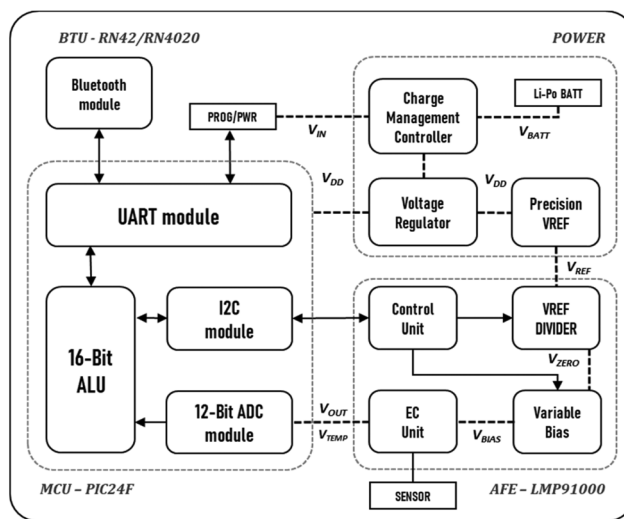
BTU - RN42/RN4020

POWER

Bluetooth module

PROG/PWR

$V_{IN}$

Charge Management Controller

Li-Po BATT

$V_{BATT}$

$V_{DD}$

$V_{DD}$

UART module

Voltage Regulator

Precision VREF

$V_{REF}$

16-Bit ALU

I2C module

Control Unit

VREF DIVIDER

$V_{ZERO}$

12-Bit ADC module

$V_{OUT}$

$V_{TEMP}$

EC Unit

$V_{BIAS}$

Variable Bias

MCU – PIC24F

SENSOR

AFE – LMP91000